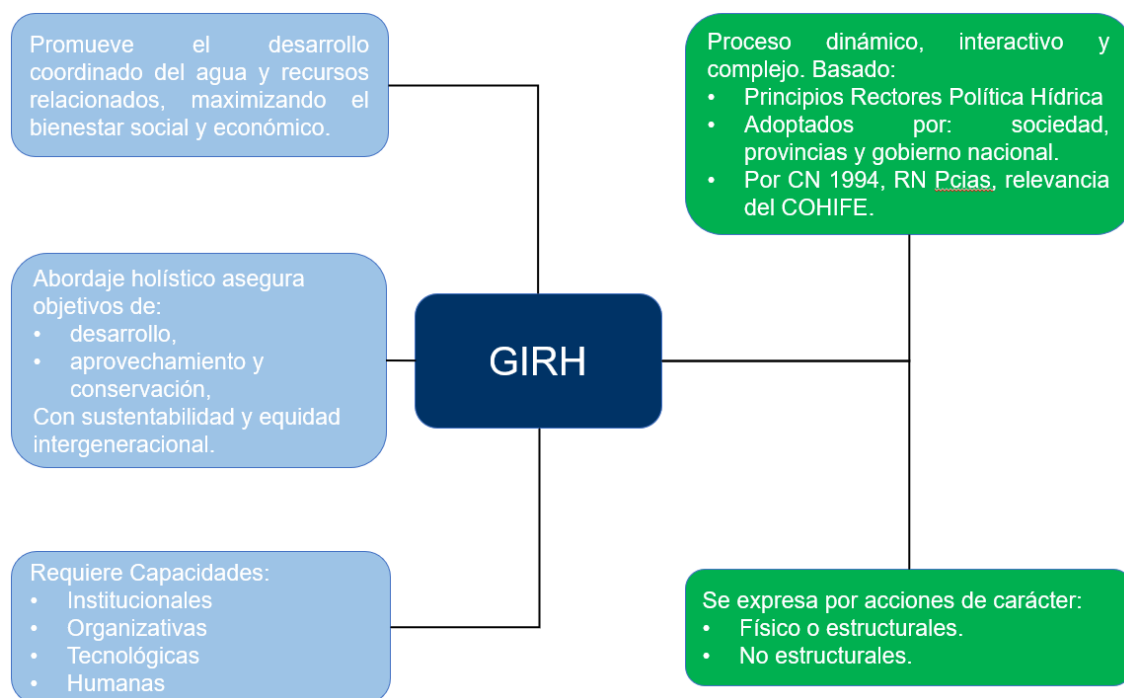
Promueve el desarrollo coordinado del agua y recursos relacionados, maximizando el bienestar social y económico.

Proceso dinámico, interactivo y complejo. Basado:
• Principios Rectores Política Hídrica
• Adoptados por: sociedad, provincias y gobierno nacional.
• Por CN 1994, RN Pcias, relevancia del COHIFE.

Abordaje holístico asegura objetivos de:
• desarrollo,
• aprovechamiento y conservación,
Con sustentabilidad y equidad intergeneracional.

GIRH

Requiere Capacidades:
• Institucionales
• Organizativas
• Tecnológicas
• Humanas

Se expresa por acciones de carácter:
• Físico o estructurales.
• No estructurales.